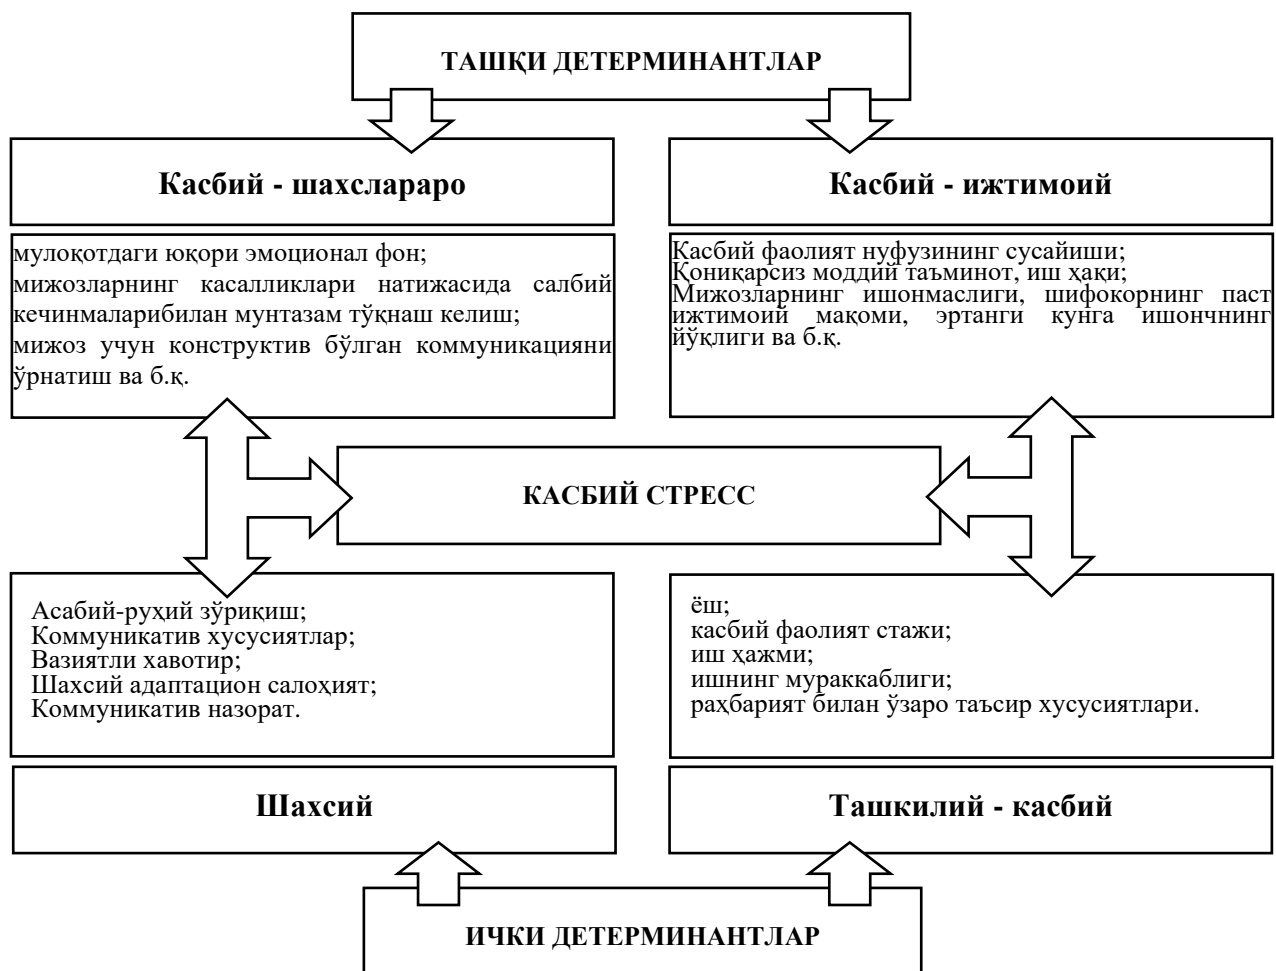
ТАШҚИ ДЕТЕРМИНАНТЛАР

Касбий - шахслараро

Касбий - ижтимоий

мулоқотдаги юқори эмоционал фон;
мижозларнинг касалликлари натижасида салбий кечинмаларибилан мунтазам тўқнаш келиш;
мижоз учун конструктив бўлган коммуникацияни ўрнатиш ва б.қ.

Касбий фаолият нуфузининг сусайиши;
Қониқарсиз моддий таъминот, иш ҳақи;
Мижозларнинг ишонмаслиги, шифокорнинг паст ижтимоий мақоми, эртанги кунга ишончнинг йўқлиги ва б.қ.

КАСБИЙ СТРЕСС

Асабий-руҳий зўриқиш;
Коммуникатив хусусиятлар;
Вазиятли хавотир;
Шахсий адаптацион салоҳият;
Коммуникатив назорат.

ёш;
касбий фаолият стажи;
иш ҳажми;
ишнинг мураккаблиги;
раҳбарият билан ўзаро таъсир хусусиятлари.

Шахсий

Ташкилий - касбий

ИЧКИ ДЕТЕРМИНАНТЛАР